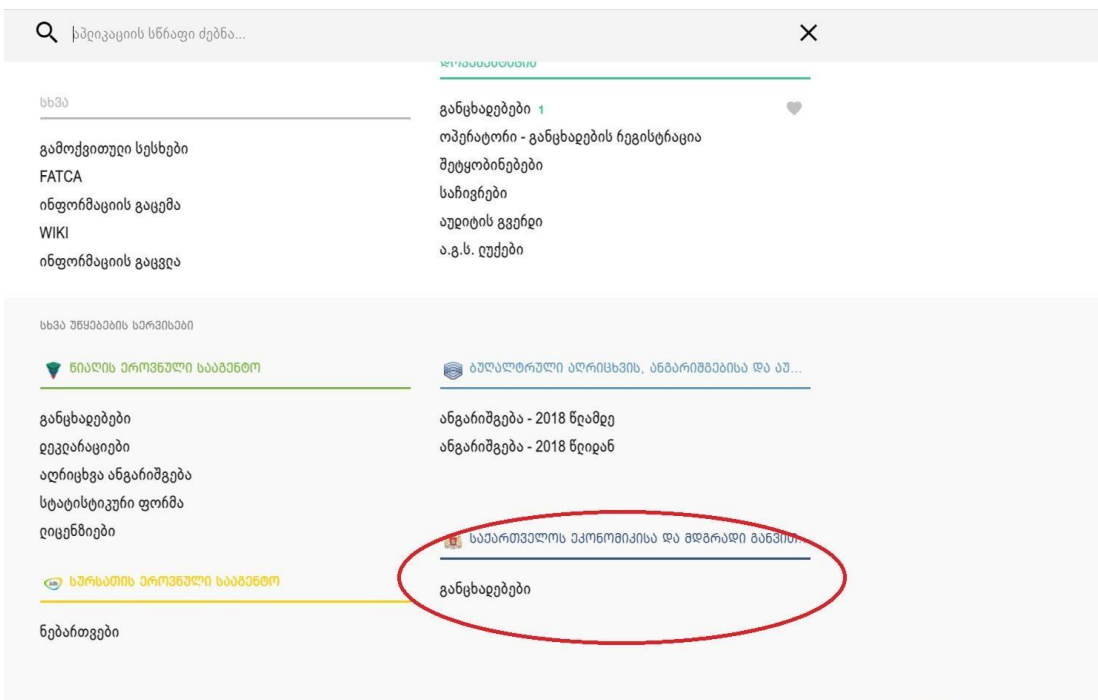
აპლიკაციის სწრაფი ძებნა...

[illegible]

სხვა

გამოქვითული სესხები
FATCA
ინფორმაციის გაცემა
WIKI
ინფორმაციის გაცვლა

განცხადებები 1
ოპერატორი - განცხადების რეგისტრაცია
შეტყობინებები
საჩივრები
აუდიტის გვერდი
ა.გ.ს. ღუქები

სხვა უწყებების სერვისები

წიაღის ეროვნული სააგენტო

განცხადებები
დეკლარაციები
აღრიცხვა ანგარიშგება
სტატისტიკური ფორმა
ლიცენზიები

სურსათის ეროვნული სააგენტო

ნებართვები

ბუღალტრული აღრიცხვის, ანგარიშგებისა და აუ...

ანგარიშგება - 2018 წლამდე
ანგარიშგება - 2018 წლიდან

საქართველოს ეკონომიკისა და მდგრადი განვით...

განცხადებები